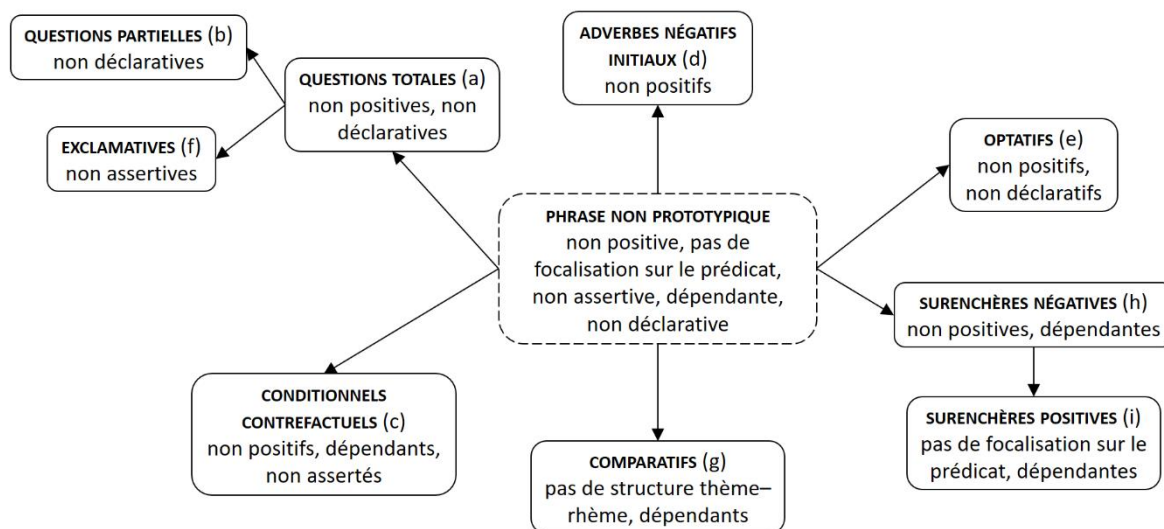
QUESTIONS PARTIELLES (b)
non déclaratives

QUESTIONS TOTALES (a)
non positives, non déclaratives

ADVERBES NÉGATIFS INITIAUX (d)
non positifs

EXCLAMATIVES (f)
non assertives

OPTATIFS (e)
non positifs, non déclaratifs

PHRASE NON PROTOTYPIQUE
non positive, pas de focalisation sur le prédicat, non assertive, dépendante, non déclarative

SURENCHÈRES NÉGATIVES (h)
non positives, dépendantes

CONDITIONNELS CONTREFACTUELS (c)
non positifs, dépendants, non assertés

SURENCHÈRES POSITIVES (i)
pas de focalisation sur le prédicat, dépendantes

COMPARATIFS (g)
pas de structure thème–rhème, dépendants